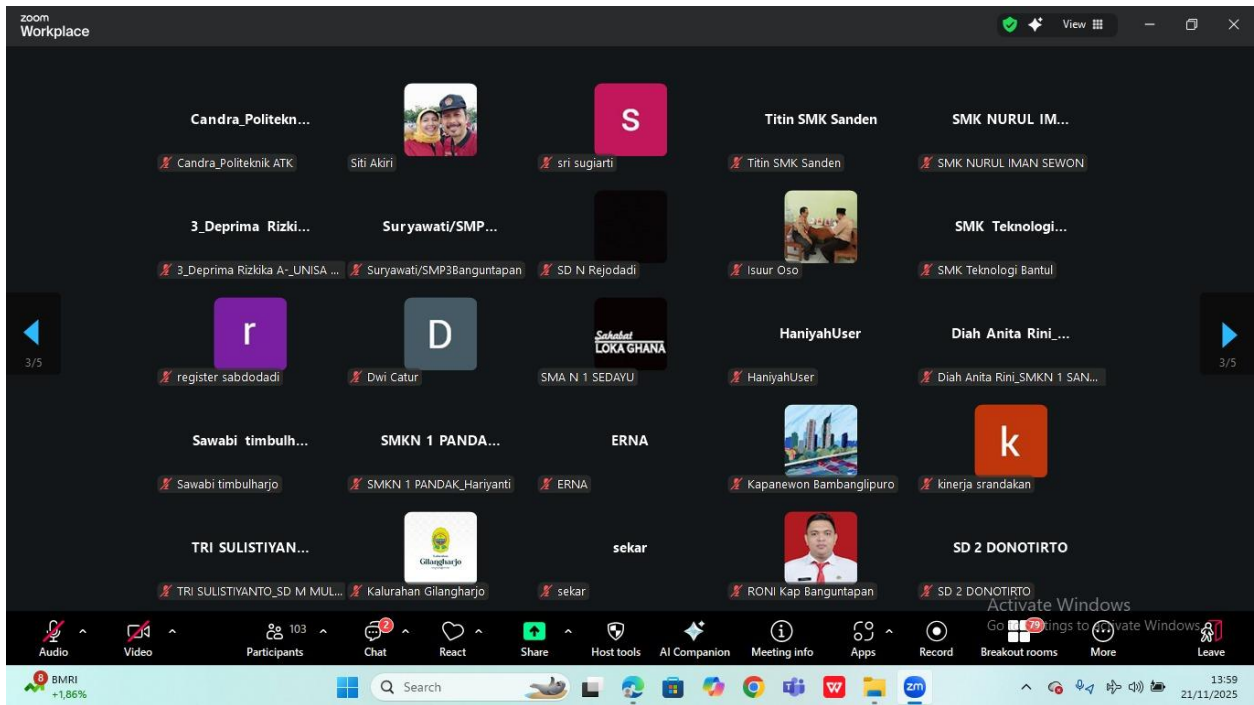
zoom Workplace

View

Candra_Politekn...
Candra_Politeknik ATK

Siti Akiri

S
sri sugiarti

Titin SMK Sanden
Titin SMK Sanden

SMK NURUL IM...
SMK NURUL IMAN SEWON

3_Deprima Rizki...
3_Deprima Rizkika A-_UNISA ...

Suryawati/SMP...
Suryawati/SMP3Banguntapan

SD N Rejodadi

Isuur Oso

SMK Teknologi...
SMK Teknologi Bantul

3/5

r
register sabdodadi

D
Dwi Catur

Sahabat LOKA GHANA
SMA N 1 SEDAYU

HaniyahUser
HaniyahUser

Diah Anita Rini_...
Diah Anita Rini_SMKN 1 SAN...

3/5

Sawabi timbulh...
Sawabi timbulharjo

SMKN 1 PANDA...
SMKN 1 PANDAK_Hariyanti

ERNA
ERNA

Kapanewon Bambanglipuro

k
kinerja srandakan

TRI SULISTIYAN...
TRI SULISTIYANTO_SD M MUL...

Gilangharjo
Kalurahan Gilangharjo

sekar
sekar

RONI Kap Banguntapan

SD 2 DONOTIRTO
SD 2 DONOTIRTO

Activate Windows
Go to Settings to activate Windows.

Audio Video Participants 103 Chat 2 React Share Host tools AI Companion Meeting info Apps Record Breakout rooms 79 More Leave

8 BMRI +1,86%
Search
13:59 21/11/2025